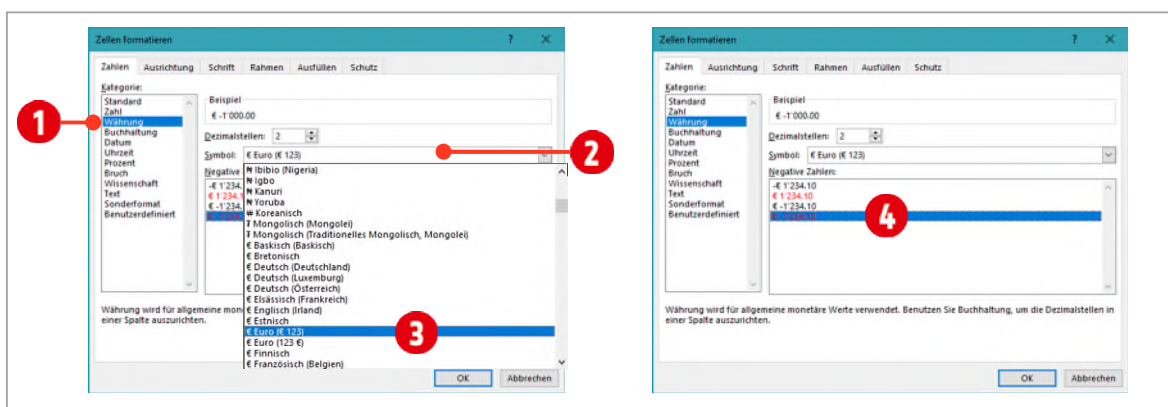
Zellen formatieren ? ✕

Zahlen Ausrichtung Schrift Rahmen Ausfüllen Schutz

Kategorie:
Standard
Zahl
Währung
Buchhaltung
Datum
Uhrzeit
Prozent
Bruch
Wissenschaft
Text
Sonderformat
Benutzerdefiniert

1

Beispiel
€ -1'000.00

Dezimalstellen: 2

Symbol: € Euro (€ 123)

2

Negative
-€ 1'234.
€ 1'234.
€ -1'234.

₦ Ibibio (Nigeria)
₦ Igbo
₦ Kanuri
₦ Yoruba
₩ Koreanisch
₮ Mongolisch (Mongolei)
₮ Mongolisch (Traditionelles Mongolisch, Mongolei)
€ Baskisch (Baskisch)
€ Bretonisch
€ Deutsch (Deutschland)
€ Deutsch (Luxemburg)
€ Deutsch (Österreich)
€ Elsässisch (Frankreich)
€ Englisch (Irland)
€ Estnisch
€ Euro (€ 123)
€ Euro (123 €)
€ Finnisch
€ Französisch (Belgien)

3

Währung wird für allgemeine mone einer Spalte auszurichten.

OK Abbrechen

Zellen formatieren ? ✕

Zahlen Ausrichtung Schrift Rahmen Ausfüllen Schutz

Kategorie:
Standard
Zahl
Währung
Buchhaltung
Datum
Uhrzeit
Prozent
Bruch
Wissenschaft
Text
Sonderformat
Benutzerdefiniert

Beispiel
€ -1'000.00

Dezimalstellen: 2

Symbol: € Euro (€ 123)

Negative Zahlen:
-€ 1'234.10
€ 1'234.10
€ -1'234.10
€ 1'234.10

4

Währung wird für allgemeine monetäre Werte verwendet. Benutzen Sie Buchhaltung, um die Dezimalstellen in einer Spalte auszurichten.

OK Abbrechen